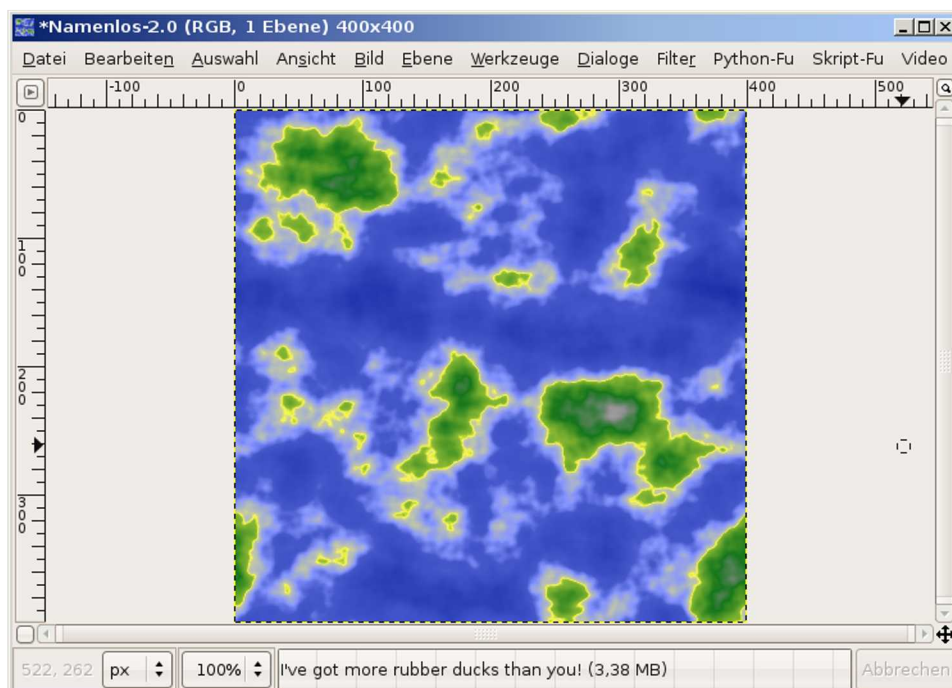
*Namenlos-2.0 (RGB, 1 Ebene) 400x400

Datei Bearbeiten Auswahl Ansicht Bild Ebene Werkzeuge Dialoge Filter Python-Fu Skript-Fu Video

-100 0 100 200 300 400 500

0
100
200
300

522, 262 px 100% I've got more rubber ducks than you! (3,38 MB) Abbrechen